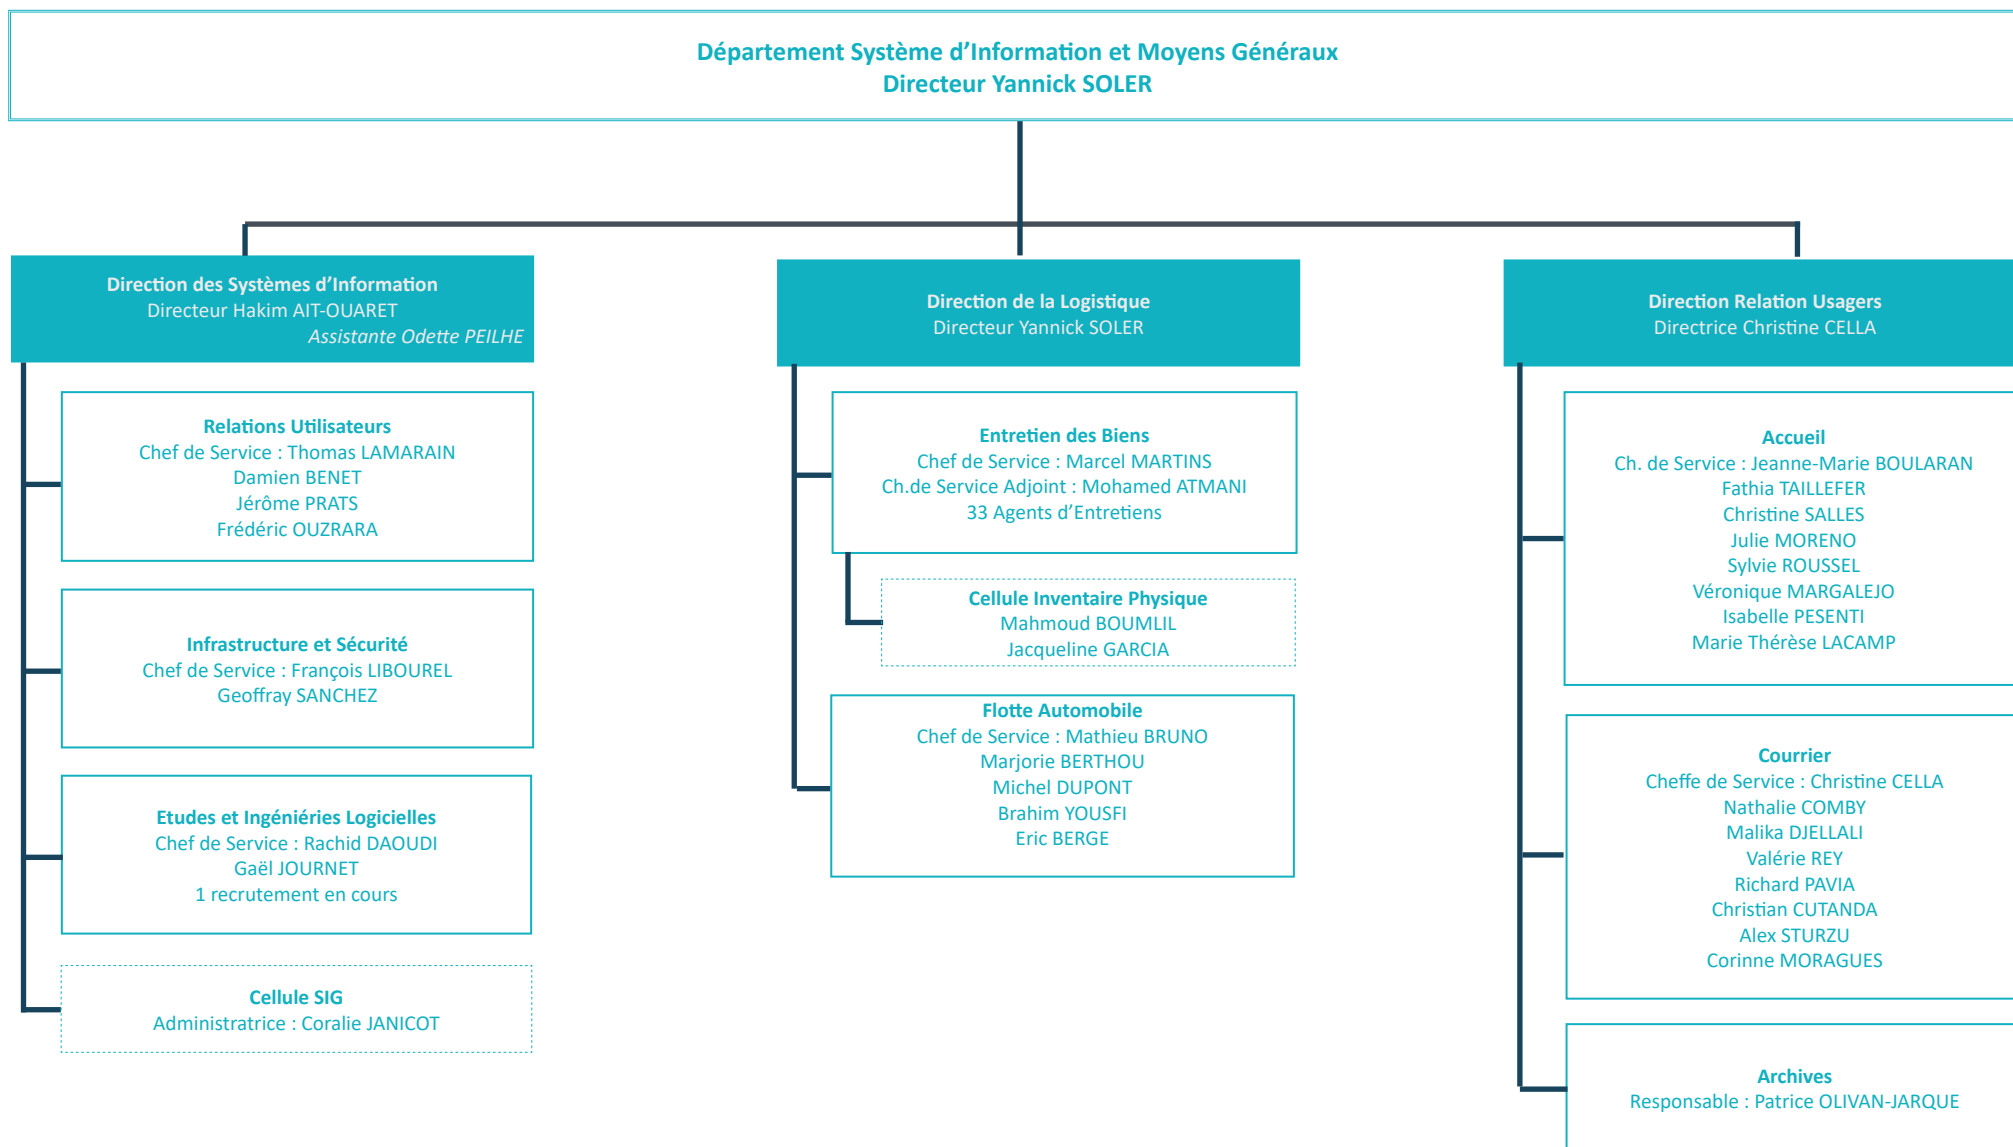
Département Système d'Information et Moyens Généraux
Directeur Yannick SOLER

Direction des Systèmes d'Information
Directeur Hakim AIT-OUARET
Assistante Odette PEILHE

Relations Utilisateurs
Chef de Service : Thomas LAMARAIN
Damien BENET
Jérôme PRATS
Frédéric OUZRARA

Infrastructure et Sécurité
Chef de Service : François LIBOUREL
Geoffray SANCHEZ

Etudes et Ingéniéries Logicielles
Chef de Service : Rachid DAOUDI
Gaël JOURNET
1 recrutement en cours

Cellule SIG
Administratrice : Coralie JANICOT

Direction de la Logistique
Directeur Yannick SOLER

Entretien des Biens
Chef de Service : Marcel MARTINS
Ch.de Service Adjoint : Mohamed ATMANI
33 Agents d'Entretiens

Cellule Inventaire Physique
Mahmoud BOUMLIL
Jacqueline GARCIA

Flotte Automobile
Chef de Service : Mathieu BRUNO
Marjorie BERTHOU
Michel DUPONT
Brahim YOUSFI
Eric BERGE

Direction Relation Usagers
Directrice Christine CELLA

Accueil
Ch. de Service : Jeanne-Marie BOULARAN
Fathia TAILLEFER
Christine SALLES
Julie MORENO
Sylvie ROUSSEL
Véronique MARGALEJO
Isabelle PESENTI
Marie Thérèse LACAMP

Courrier
Cheffe de Service : Christine CELLA
Nathalie COMBY
Malika DJELLALI
Valérie REY
Richard PAVIA
Christian CUTANDA
Alex STURZU
Corinne MORAGUES

Archives
Responsable : Patrice OLIVAN-JARQUE